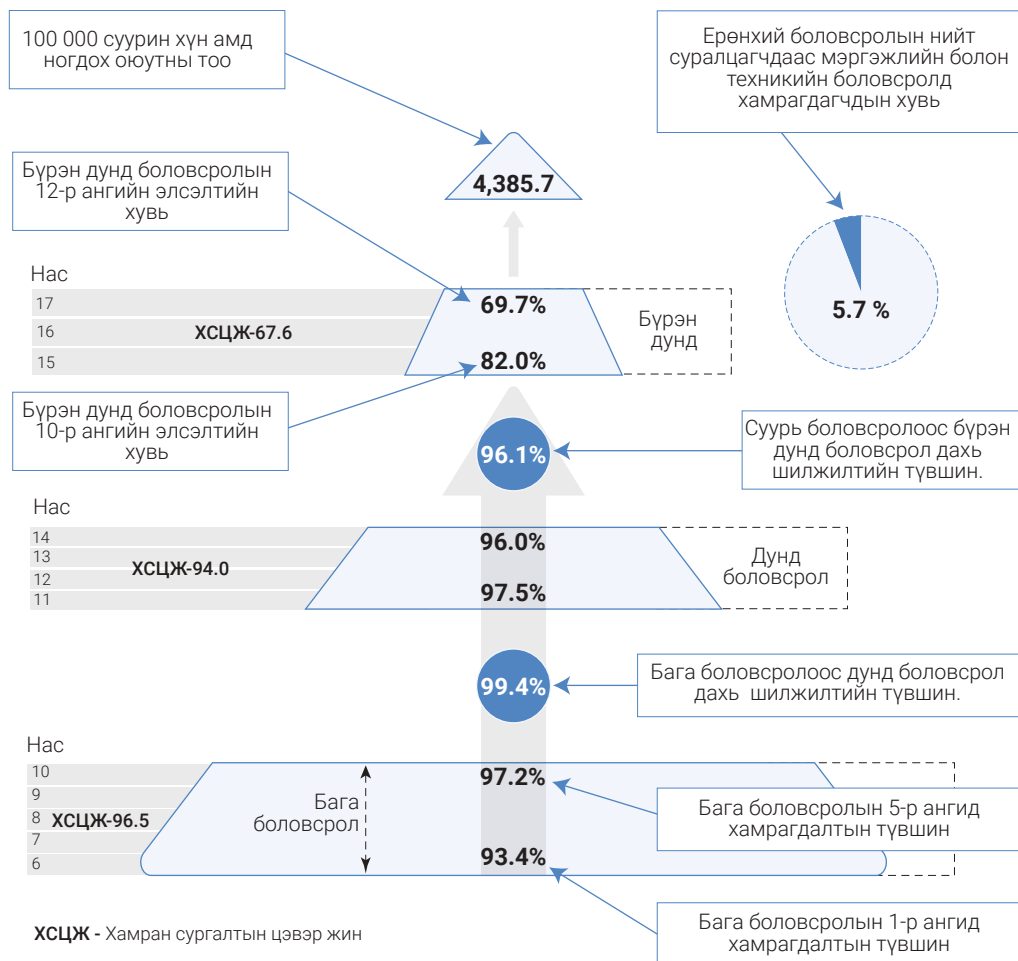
100 000 суурин хүн амд ногдох оюутны тоо

Ерөнхий боловсролын нийт суралцагчдаас мэргэжлийн болон техникийн боловсролд хамрагдагчдын хувь

4,385.7

5.7 %

Бүрэн дунд боловсролын 12-р ангийн элсэлтийн хувь

Нас

17
16
15

ХСЦЖ-67.6

69.7%

82.0%

Бүрэн дунд

Бүрэн дунд боловсролын 10-р ангийн элсэлтийн хувь

96.1%

Суурь боловсролоос бүрэн дунд боловсрол дахь шилжилтийн түвшин.

Нас

14
13
12
11

ХСЦЖ-94.0

96.0%

97.5%

Дунд боловсрол

99.4%

Бага боловсролоос дунд боловсрол дахь шилжилтийн түвшин.

Нас

10
9
8
7
6

ХСЦЖ-96.5

Бага боловсрол

97.2%

93.4%

Бага боловсролын 5-р ангид хамрагдалтын түвшин

Бага боловсролын 1-р ангид хамрагдалтын түвшин

ХСЦЖ - Хамран сургалтын цэвэр жин